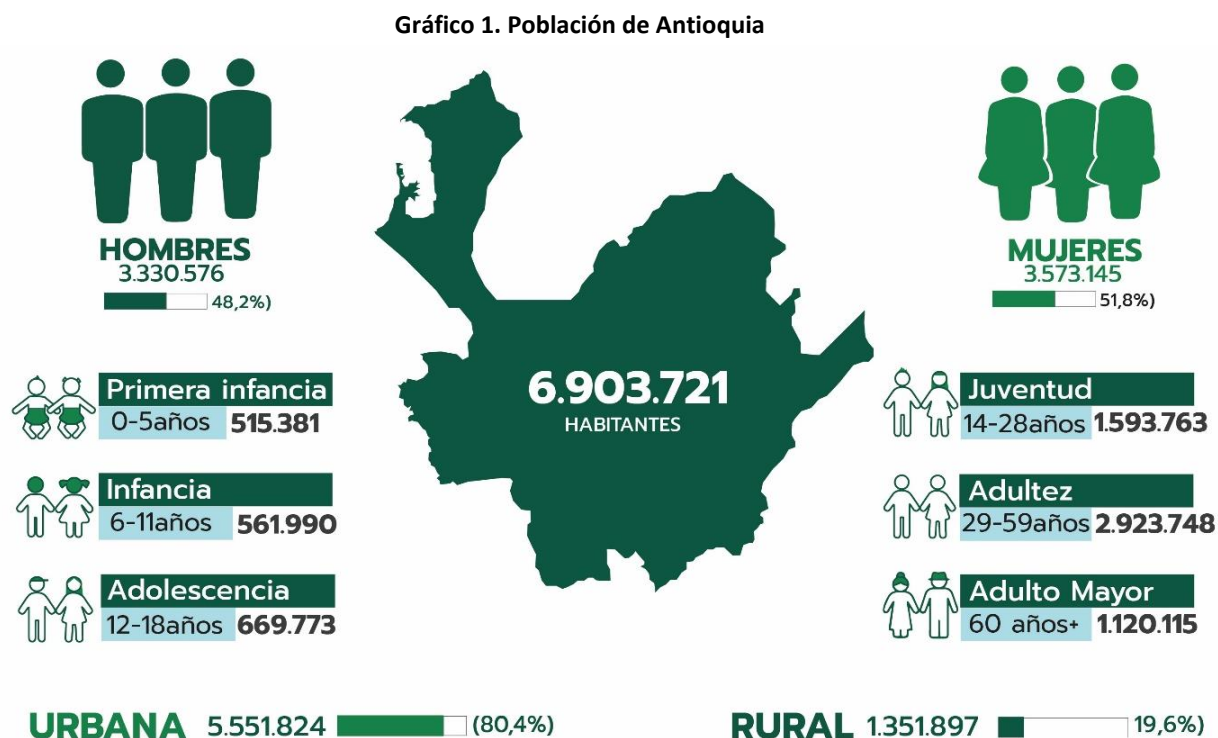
Gráfico 1. Población de Antioquia

HOMBRES
3.330.576
48,2%)

6.903.721
HABITANTES

MUJERES
3.573.145
51,8%)

Primera infancia
0-5años 515.381

Infancia
6-11años 561.990

Adolescencia
12-18años 669.773

Juventud
14-28años 1.593.763

Adultez
29-59años 2.923.748

Adulto Mayor
60 años+ 1.120.115

URBANA 5.551.824 (80,4%)

RURAL 1.351.897 19,6%)